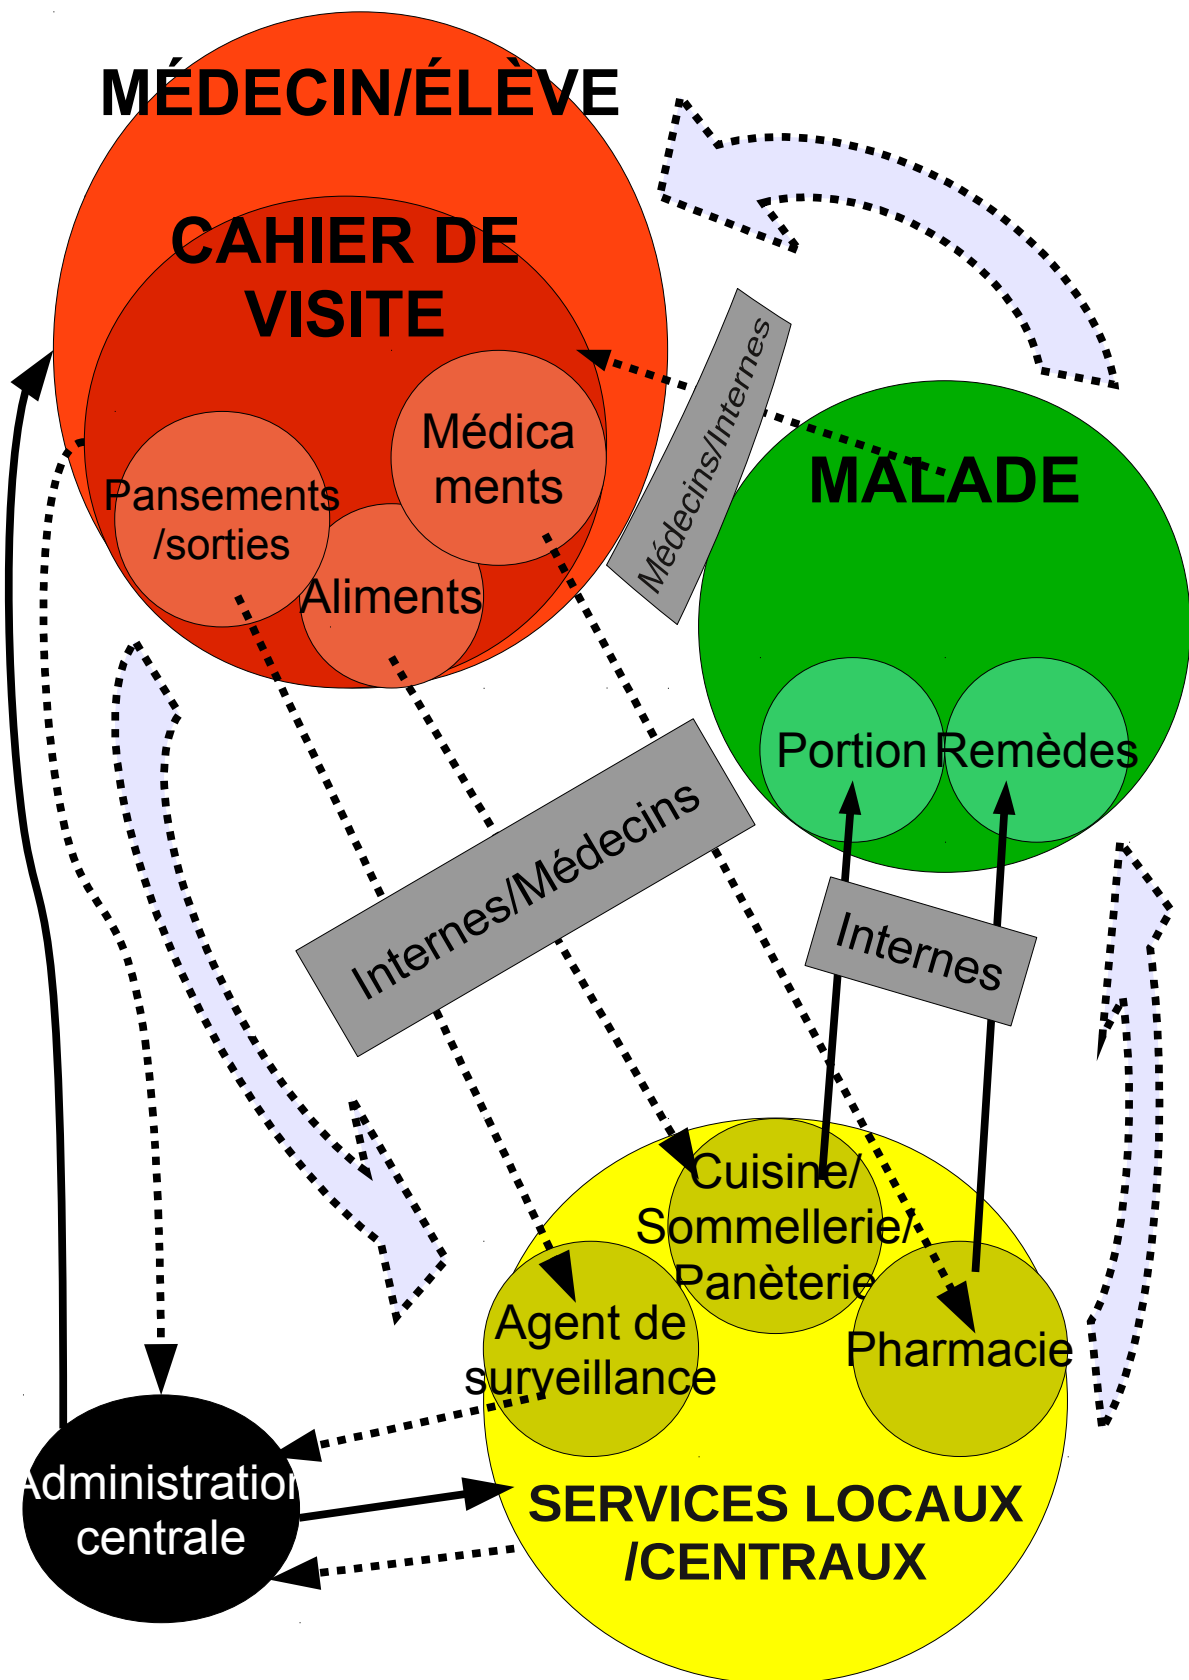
MÉDECIN/ÉLÈVE

CAHIER DE VISITE

Médicaments

Pansements /sorties

Aliments

Médecins/Internes

MALADE

Portion

Remèdes

Internes/Médecins

Internes

Cuisine/ Sommellerie/ Panèterie

Agent de surveillance

Pharmacie

Administration centrale

SERVICES LOCAUX /CENTRAUX